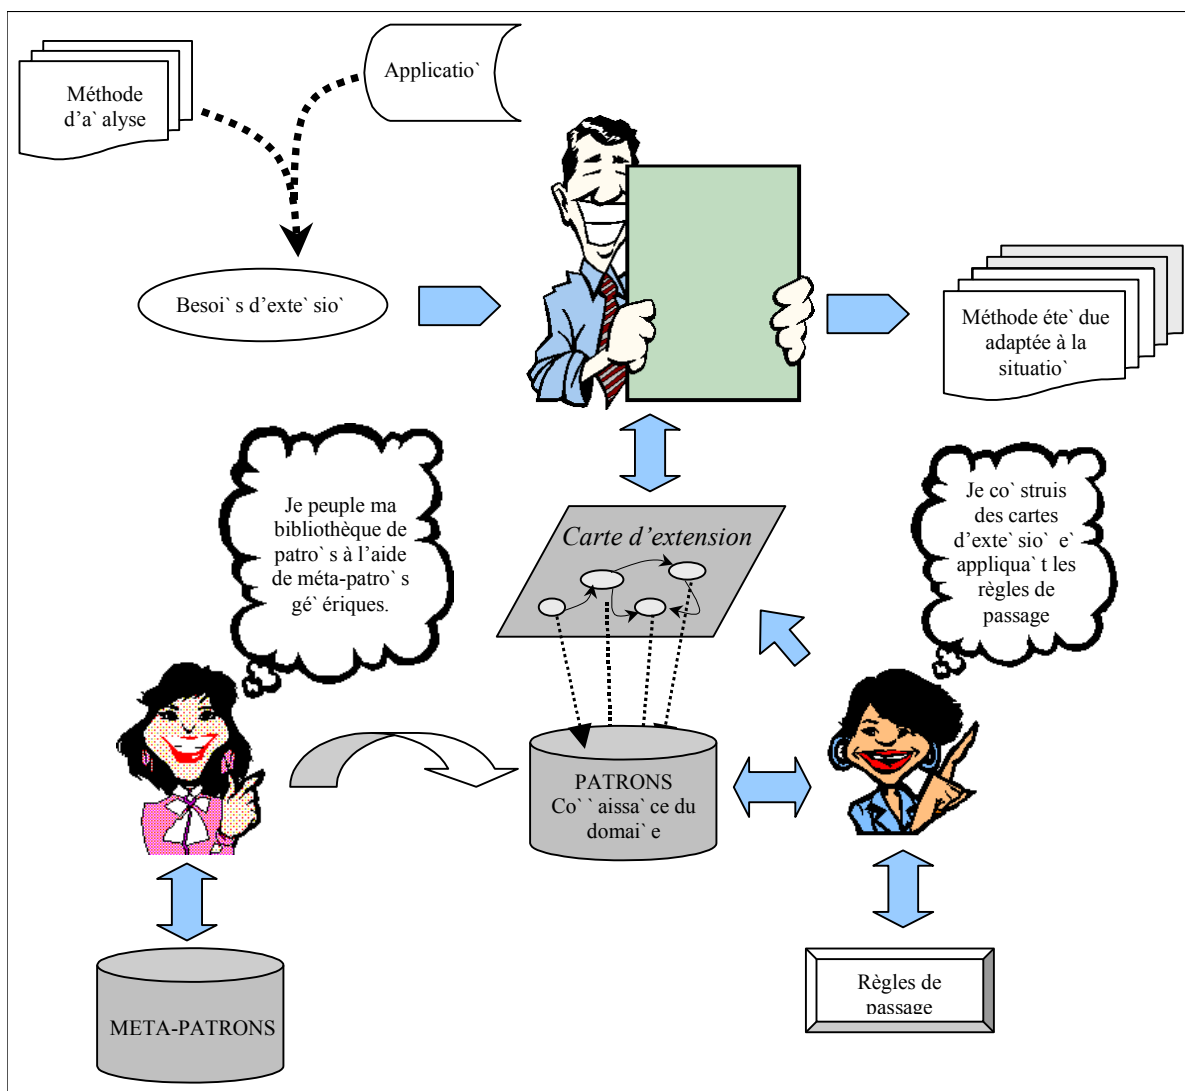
Méthode d’a` alyse

Applicatio`

Besoi` s d’exte` sio`

Méthode éte` due adaptée à la situatio`

Je peuple ma bibliothèque de patro` s à l’aide de méta-patro` s gé` ériques.

Carte d’extension

Je co` struis des cartes d’exte` sio` e` applíqua` t les règles de passage

PATRONS Co` ` aissa` ce du domai` e

META-PATRONS

Règles de passage